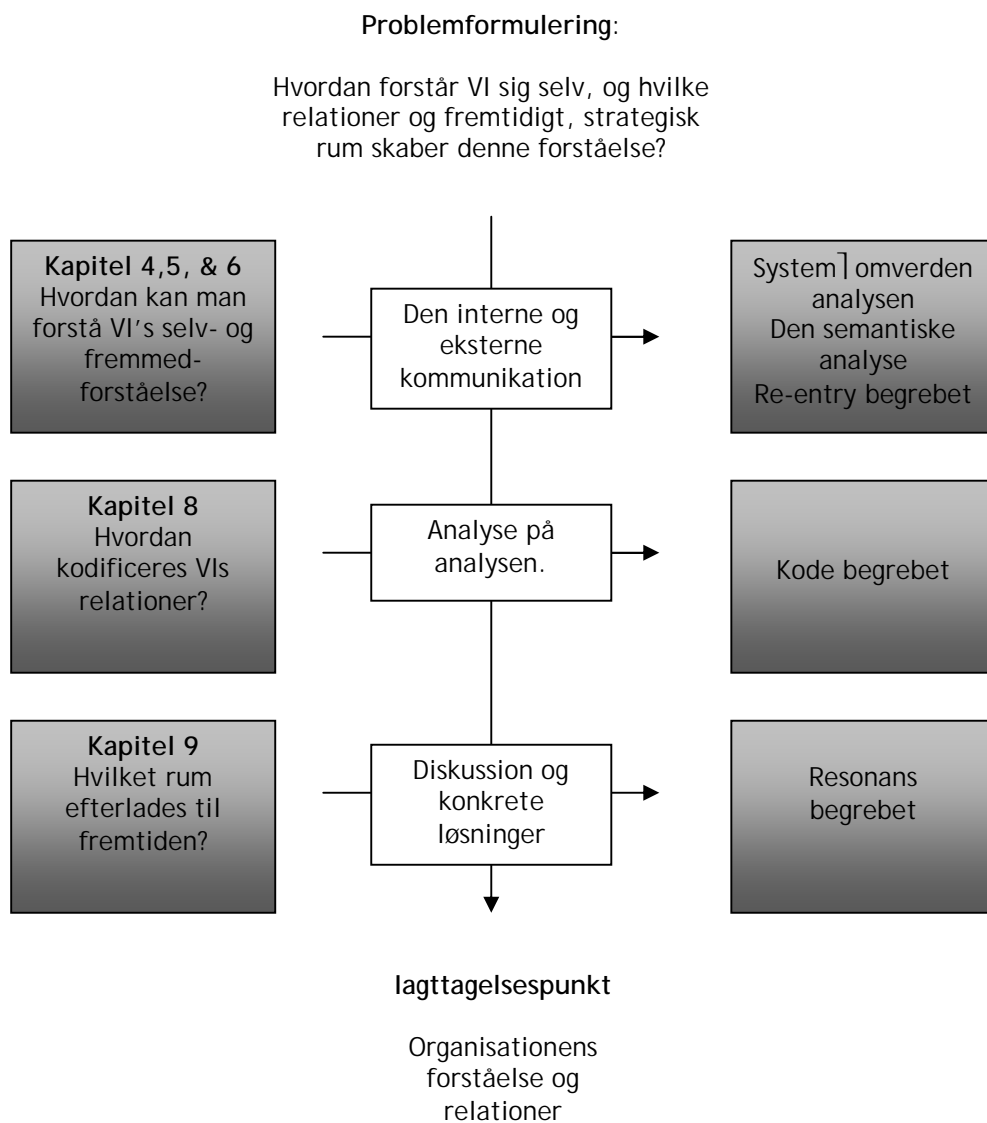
**Problemformulering**:

Hvordan forstår VI sig selv, og hvilke relationer og fremtidigt, strategisk rum skaber denne forståelse?

**Kapitel 4,5, & 6**
Hvordan kan man forstå VI's selv- og fremmedforståelse?

Den interne og eksterne kommunikation

System]omverden analysen
Den semantiske analyse
Re-entry begrebet

**Kapitel 8**
Hvordan kodificeres VIs relationer?

Analyse på analysen.

Kode begrebet

**Kapitel 9**
Hvilket rum efterlades til fremtiden?

Diskussion og konkrete løsninger

Resonans begrebet

**Iagttagelsespunkt**

Organisationens forståelse og relationer